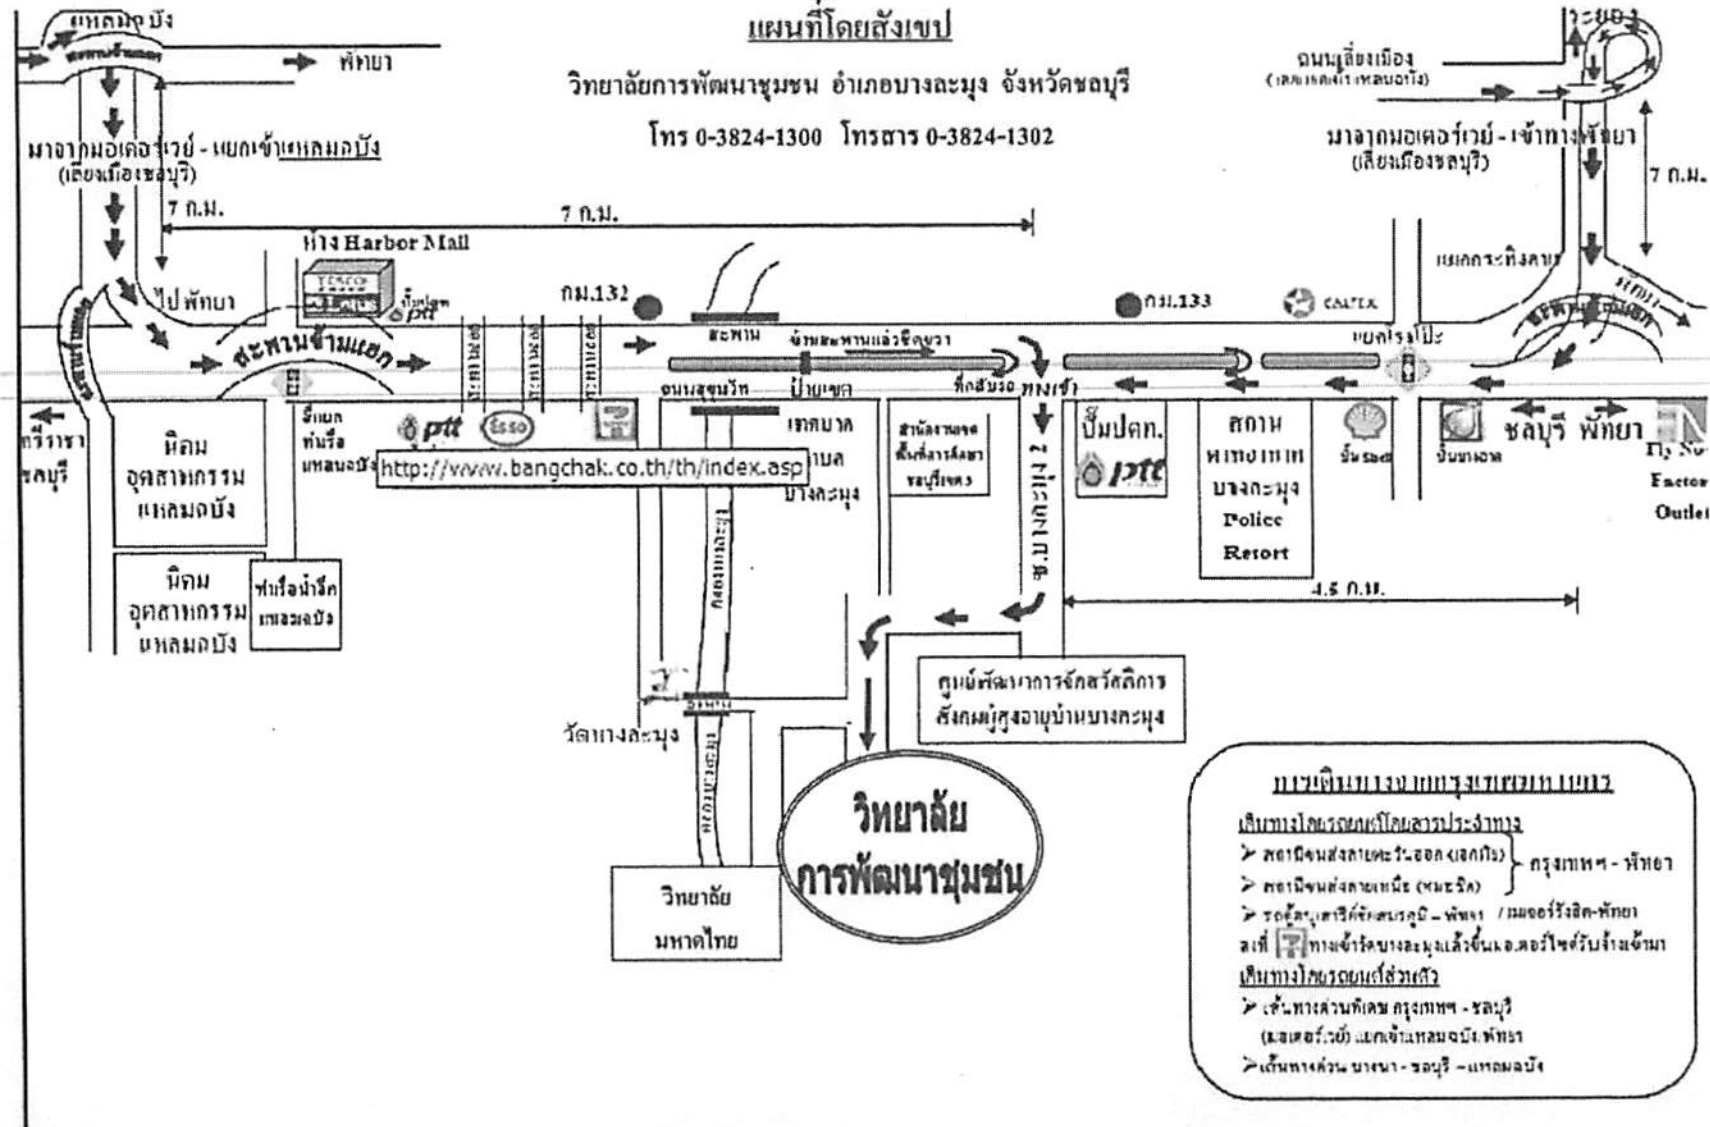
แผนที่โดยสังเขป

วิทยาลัยการพัฒนาชุมชน อำเภอบางละมุง จังหวัดชลบุรี

โทร 0-3824-1300 โทรสาร 0-3824-1302

แหลมฉบัง

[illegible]

พัทยา

มาจากมอเตอร์เวย์ - แยกเข้าแหลมฉบัง (เลี่ยงเมืองชลบุรี)

7 ก.ม.

7 ก.ม.

ห้าง Harbor Mall

TESCO Lotus

ปั๊มปตท. ptt

ไปพัทยา

กม.132

สะพาน

ข้ามสะพานแล้วชิดขวา

สะพานข้ามแยก

ถนนสุขุมวิท

ป้ายเขต

เทศบาล

ตำบล

บางละมุง

ที่กลับรถ

ทางเข้า

ซ.บางละมุง 2

กม.133

CALTEX

แยกโรงโป๊ะ

ถนนเลี่ยงเมือง (เลี่ยงเมืองชลบุรี)

ระยอง

มาจากมอเตอร์เวย์ - เข้าทางพัทยา (เลี่ยงเมืองชลบุรี)

7 ก.ม.

แยกกระทิงลาย

พัทยา

ศรีราชา ชลบุรี

นิคมอุตสาหกรรมแหลมฉบัง

นิคมอุตสาหกรรมแหลมฉบัง

ท่าเรือน้ำลึกแหลมฉบัง

ปั๊มแยกท่าเรือแหลมฉบัง

ptt

Esso

http://www.bangchak.co.th/th/index.asp

สำนักงานขนส่งพื้นที่การเดินเรือชลบุรี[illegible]

ปั๊มปตท. ptt

สถานพักตากอากาศบางละมุง Police Resort

ปั๊มเชลล์

ปั๊ม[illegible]

ชลบุรี พัทยา

Fly Now Factory Outlet

4.5 ก.ม.

คลองบางละมุง

คลองบางละมุง

วัดบางละมุง

ศูนย์พัฒนาการจัดสวัสดิการสังคมผู้สูงอายุบ้านบางละมุง

วิทยาลัยการพัฒนาชุมชน

วิทยาลัยมหาดไทย

การเดินทางจากกรุงเทพมหานคร

เดินทางโดยรถยนต์โดยสารประจำทาง

➢ สถานีขนส่งสายตะวันออก (เอกมัย)

➢ สถานีขนส่งสายเหนือ (หมอชิต)

} กรุงเทพฯ - พัทยา

➢ รถตู้สนามบินสุวรรณภูมิ - พัทยา / มอเตอร์เวย์-พัทยา ลงที่ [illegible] ทางเข้าวัดบางละมุงแล้วขึ้นมอเตอร์ไซค์รับจ้างเข้ามา

เดินทางโดยรถยนต์ส่วนตัว

➢ เส้นทางด่วนพิเศษ กรุงเทพฯ - ชลบุรี (มอเตอร์เวย์) แยกเข้าแหลมฉบัง-พัทยา

➢ เส้นทางด่วน บางนา - ชลบุรี - แหลมฉบัง